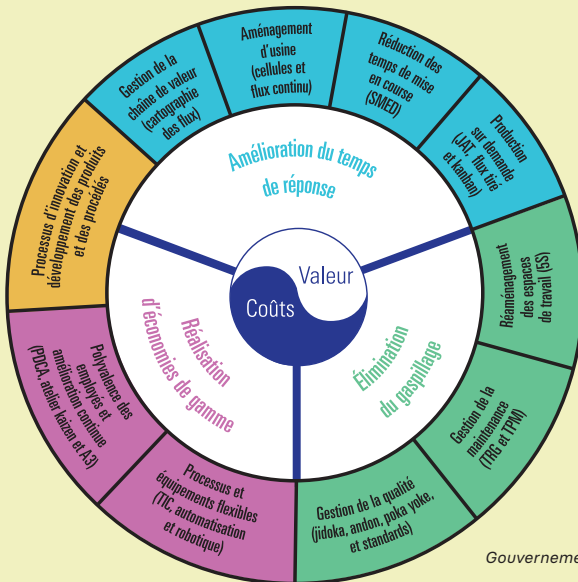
Aménagement d'usine (cellules et flux continu)

Réduction des temps de mise en course (SMED)

Production sur demande (JAT, flux tiré et kanban)

Réaménagement des espaces de travail (5S)

Gestion de la maintenance (TRG et TPM)

Gestion de la qualité (jidoka, andon, poka yoke, et standards)

Processus et équipements flexibles (TIC, automatisation et robotique)

Polyvalence des employés et amélioration continue (PDCA, atelier kaizen et A3)

Processus d'innovation et développement des produits et des procédés

Gestion de la chaîne de valeur (cartographie des flux)

Amélioration du temps de réponse

Réalisation d'économies de gamme

Élimination du gaspillage

Valeur

Coûts

Gouverneme